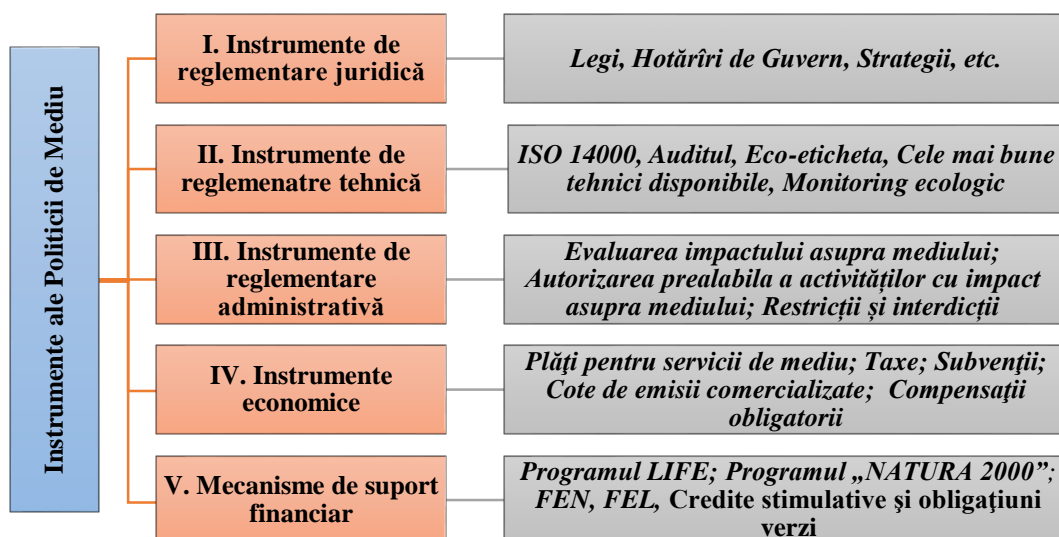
Instrumente ale Politicii de Mediu

I. Instrumente de reglementare juridică

Legi, Hotărîri de Guvern, Strategii, etc.

II. Instrumente de reglemenatre tehnică

ISO 14000, Auditul, Eco-eticheta, Cele mai bune tehnici disponibile, Monitoring ecologic

III. Instrumente de reglementare administrativă

Evaluarea impactului asupra mediului; Autorizarea prealabila a activităților cu impact asupra mediului; Restricții și interdicții

IV. Instrumente economice

Plăţi pentru servicii de mediu; Taxe; Subvenţii; Cote de emisii comercializate; Compensaţii obligatorii

V. Mecanisme de suport financiar

Programul LIFE; Programul „NATURA 2000"; FEN, FEL, Credite stimulative şi obligaţiuni verzi